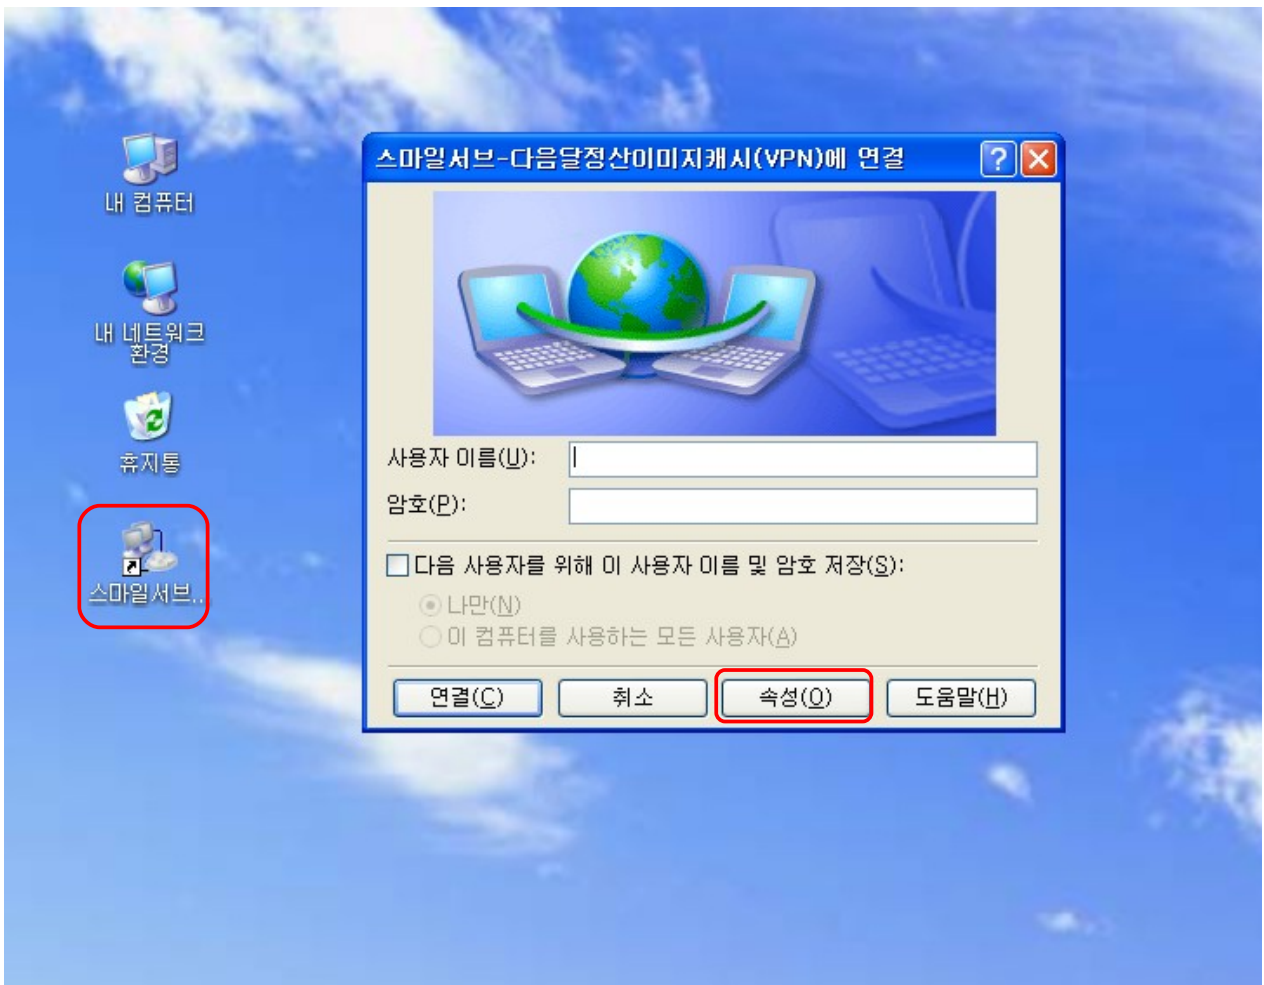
내 컴퓨터

내 네트워크 환경

휴지통

스마일서브...

스마일서브-다음달정산이미지캐시(VPN)에 연결

사용자 이름(U):

암호(P):

다음 사용자를 위해 이 사용자 이름 및 암호 저장(S):

나만(N)

이 컴퓨터를 사용하는 모든 사용자(A)

연결(C) 취소 속성(O) 도움말(H)